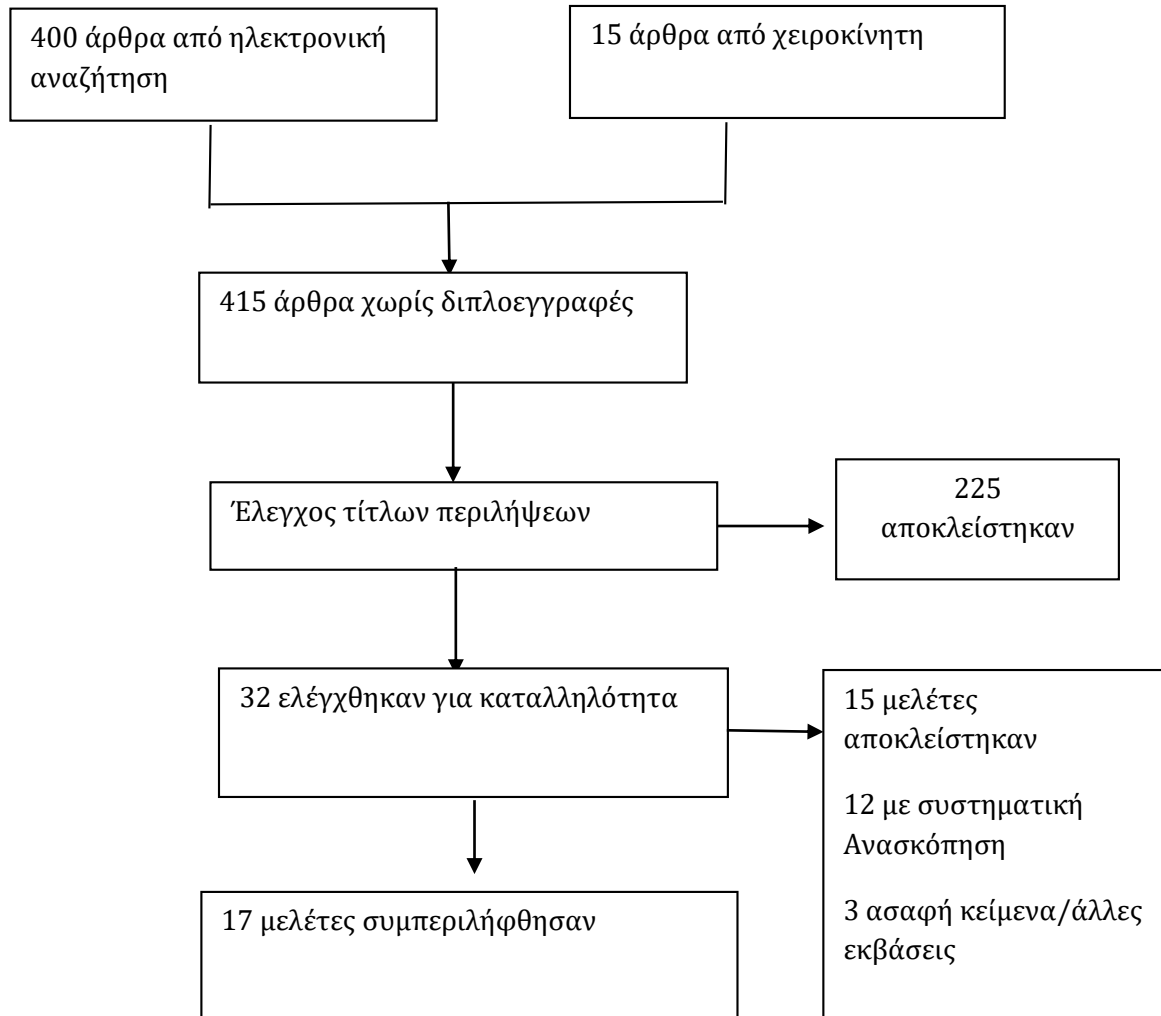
400 άρθρα από ηλεκτρονική αναζήτηση

15 άρθρα από χειροκίνητη

415 άρθρα χωρίς διπλοεγγραφές

Έλεγχος τίτλων περιλήψεων

225 αποκλείστηκαν

32 ελέγχθηκαν για καταλληλότητα

15 μελέτες αποκλείστηκαν

12 με συστηματική Ανασκόπηση

3 ασαφή κείμενα/άλλες εκβάσεις

17 μελέτες συμπεριλήφθησαν